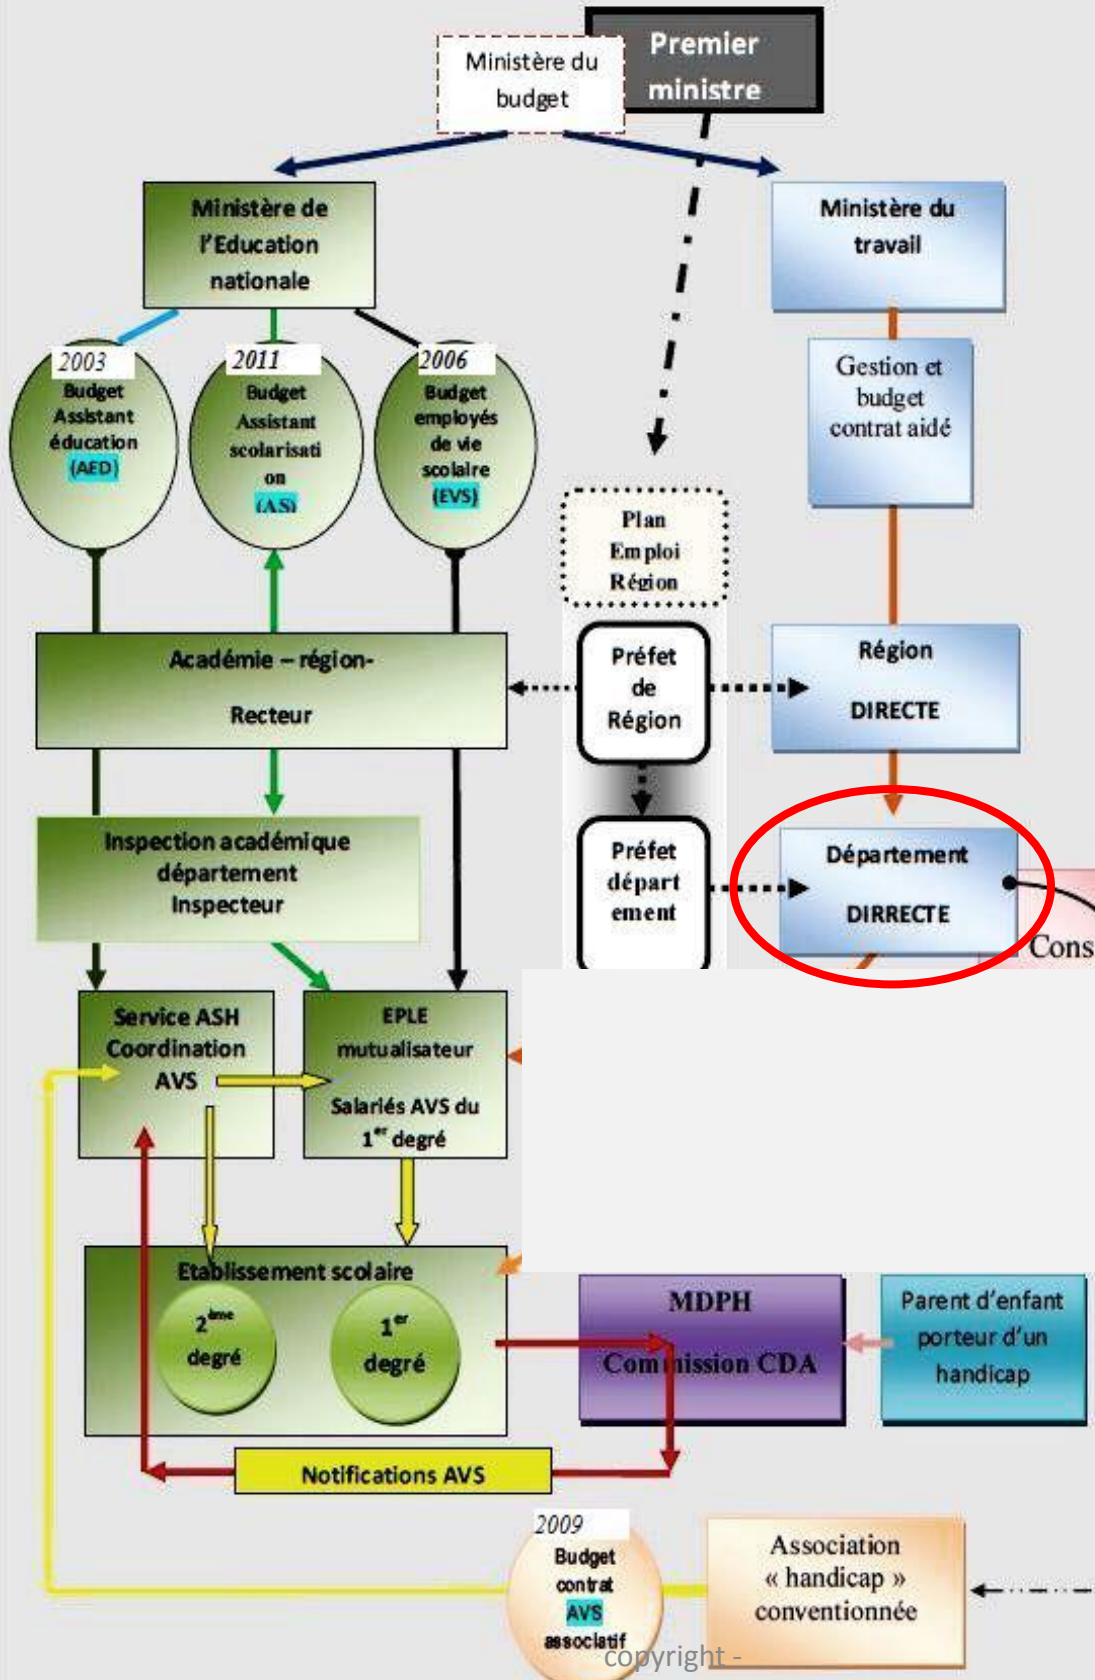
Ministère du budget

Premier ministre

Ministère de l'Education nationale

Ministère du travail

2003
Budget Assistant éducation (AED)

2011
Budget Assistant scolarisation (AS)

2006
Budget employés de vie scolaire (EVS)

Gestion et budget contrat aidé

Plan Emploi Région

Académie – région- Recteur

Préfet de Région

Région DIRECTE

Inspection académique département Inspecteur

Préfet département

Département DIRRECTE

Cons

Service ASH Coordination AVS

EPLE mutualisateur Salariés AVS du 1$^{er}$ degré

Etablissement scolaire

2$^{ème}$ degré

1$^{er}$ degré

MDPH
Commission CDA

Parent d'enfant porteur d'un handicap

Notifications AVS

2009
Budget contrat AVS associatif

Association « handicap » conventionnée

copyright -